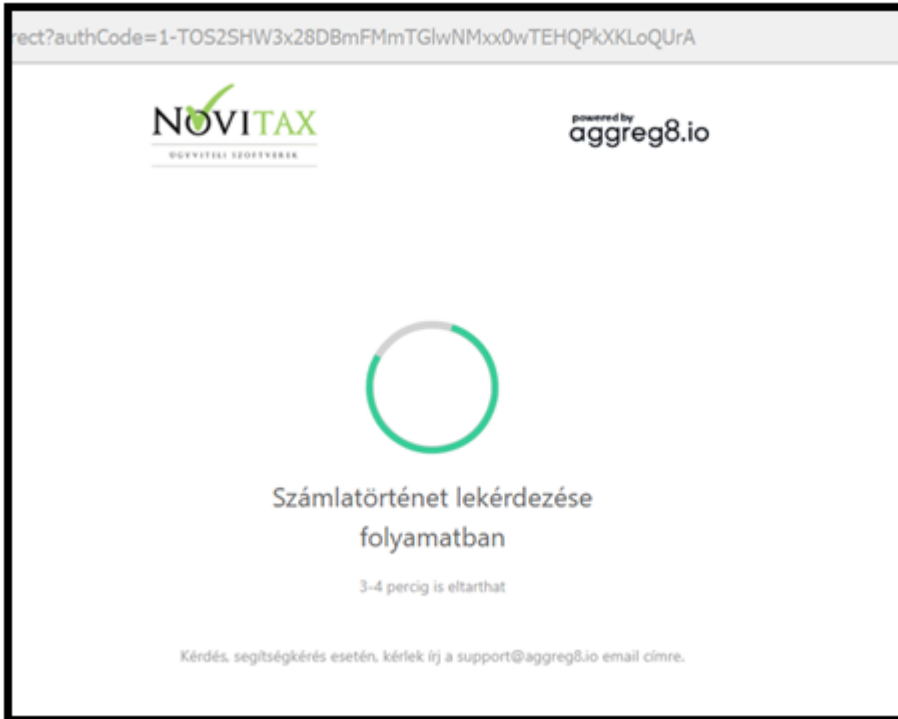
rect?authCode=1-TOS2SHW3x28DBmFMmTGlwNMxx0wTEHQPkXKLoQUrA

NOVITAX
ÜGYVITELI SZOFTVEREK

powered by
aggreg8.io

Számlatörténet lekérdezése folyamatban

3-4 percig is eltarthat

Kérdés, segítségkérés esetén, kérlek írj a support@aggreg8.io email címre.